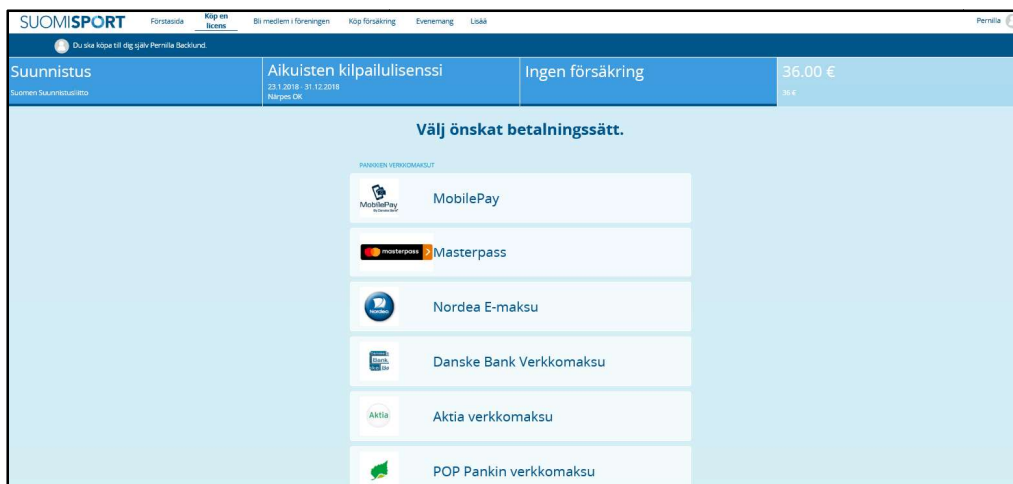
SUOMISPORT Förstasida Köp en licens Bli medlem i föreningen Köp försäkring Evenemang Lisää Pernilla

Du ska köpa till dig själv Pernilla Backlund.

Suunnistus
Suomen Suunnistusliitto

Aikuisten kilpailulisenssi
23.1.2018 - 31.12.2018
Närpes OK

Ingen försäkring

36.00 €
36 €

Välj önskat betalningssätt.

PANKKIEN VERKKOMAKSUT

MobilePay
MobilePay

masterpass Masterpass

Nordea Nordea E-maksu

Danske Bank Verkkomaksu

Aktia Aktia verkkomaksu

POP Pankin verkkomaksu